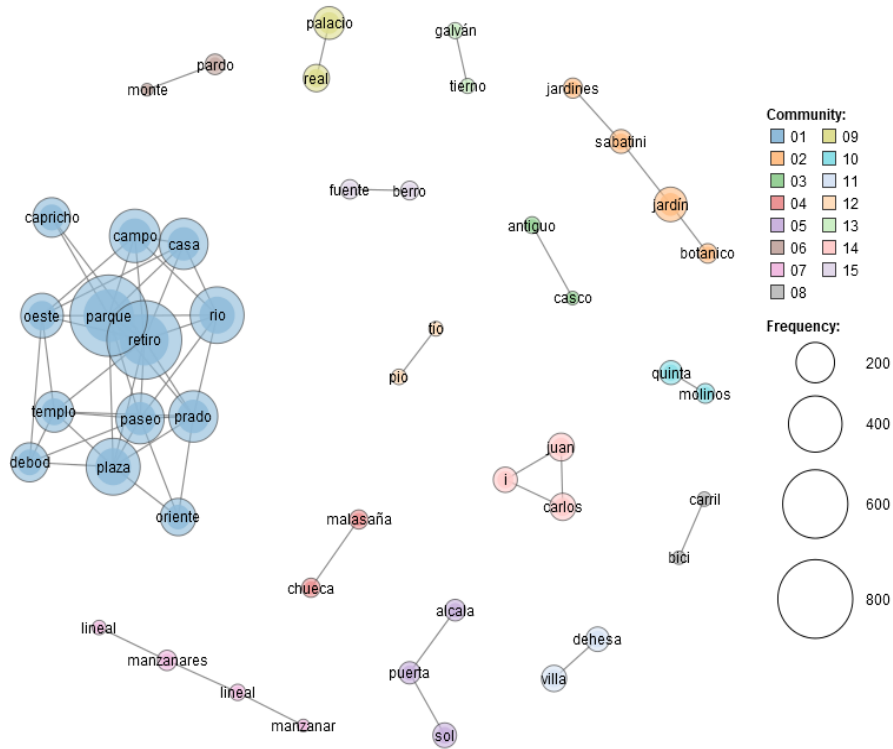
palacio
real
galván
tierno
pardo
monte
jardines
sabatini
jardín
botanico
fuente
berro
antiguo
casco
capricho
campo
casa
oeste
parque
retiro
rio
tio
pio
templo
paseo
prado
debod
plaza
oriente
quinta
molinos
juan
i
carlos
carril
bici
malasaña
chueca
alcala
puerta
sol
dehesa
villa
lineal
manzanares
lineal
manzanar

Community:
01
02
03
04
05
06
07
08
09
10
11
12
13
14
15

Frequency:
200
400
600
800